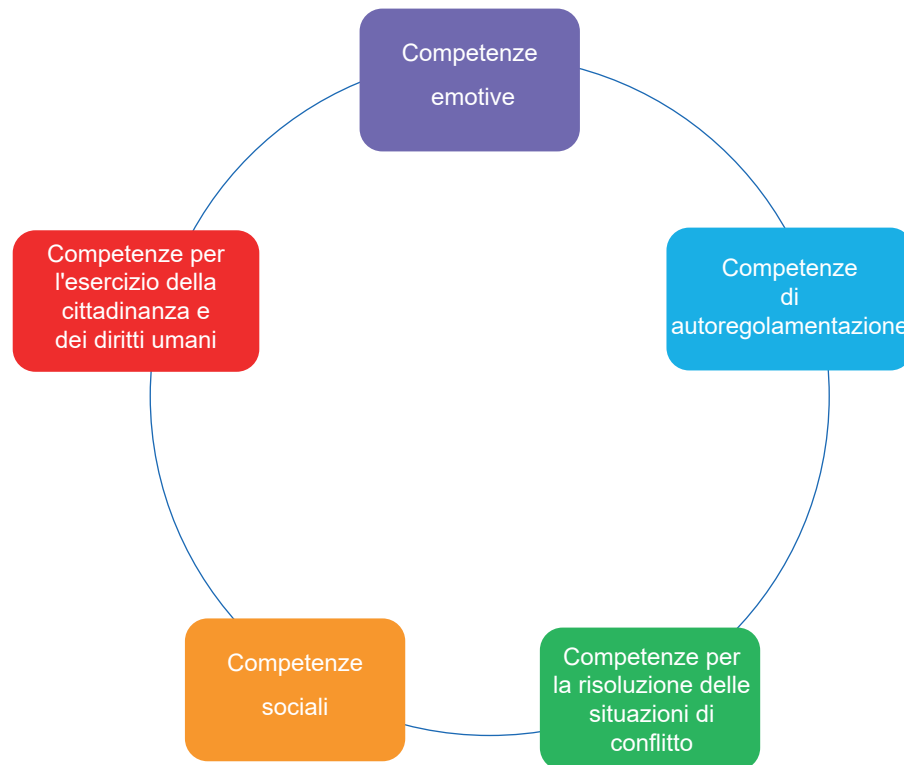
Competenze emotive

Competenze di autoregolamentazione

Competenze per la risoluzione delle situazioni di conflitto

Competenze sociali

Competenze per l'esercizio della cittadinanza e dei diritti umani